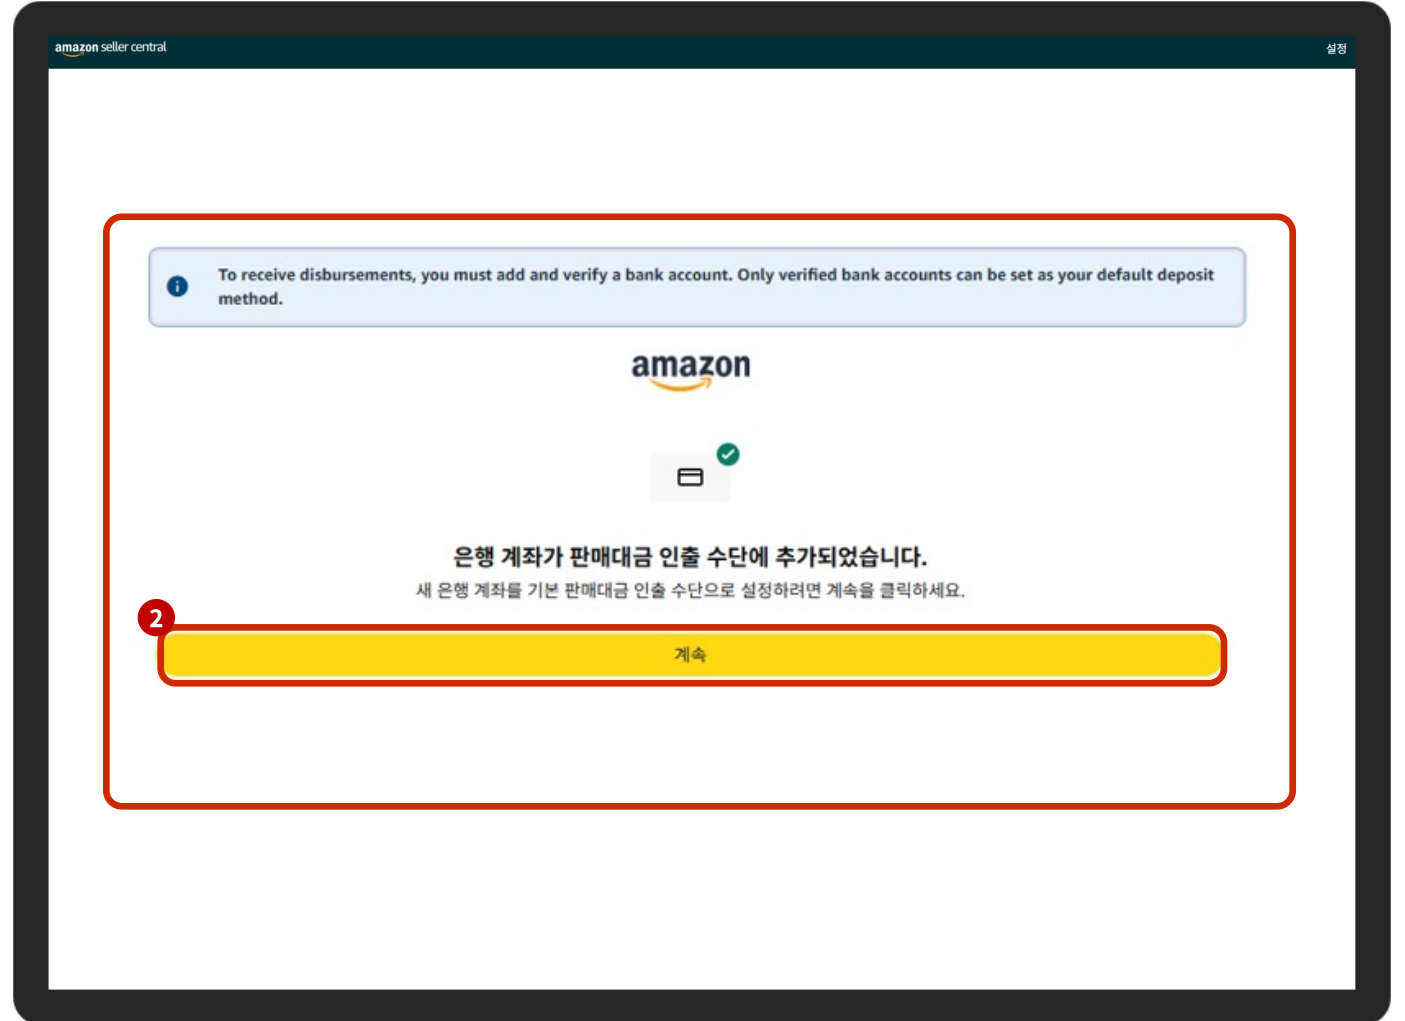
amazon seller central

설정

To receive disbursements, you must add and verify a bank account. Only verified bank accounts can be set as your default deposit method.

amazon

은행 계좌가 판매대금 인출 수단에 추가되었습니다.

새 은행 계좌를 기본 판매대금 인출 수단으로 설정하려면 계속을 클릭하세요.

2

계속